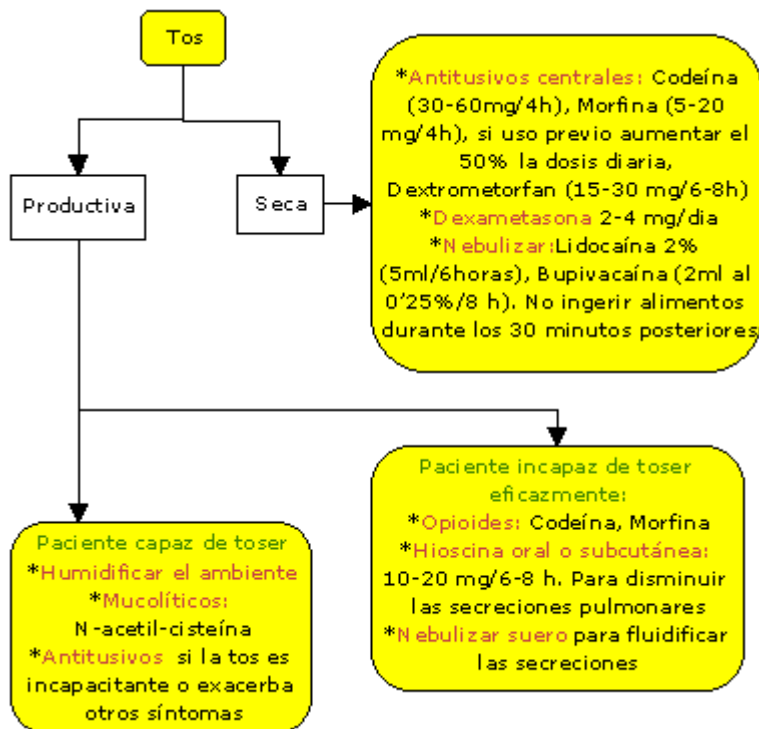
Tos

Productiva

Seca

*Antitusivos centrales: Codeína (30-60mg/4h), Morfina (5-20 mg/4h), si uso previo aumentar el 50% la dosis diaria, Dextrometorfan (15-30 mg/6-8h)
*Dexametasona 2-4 mg/dia
*Nebulizar:Lidocaína 2% (5ml/6horas), Bupivacaína (2ml al 0'25%/8 h). No ingerir alimentos durante los 30 minutos posteriores

Paciente incapaz de toser eficazmente:
*Opioides: Codeína, Morfina
*Hioscina oral o subcutánea: 10-20 mg/6-8 h. Para disminuir las secreciones pulmonares
*Nebulizar suero para fluidificar las secreciones

Paciente capaz de toser
*Humidificar el ambiente
*Mucolíticos:
N-acetil-cisteína
*Antitusivos si la tos es incapacitante o exacerba otros síntomas